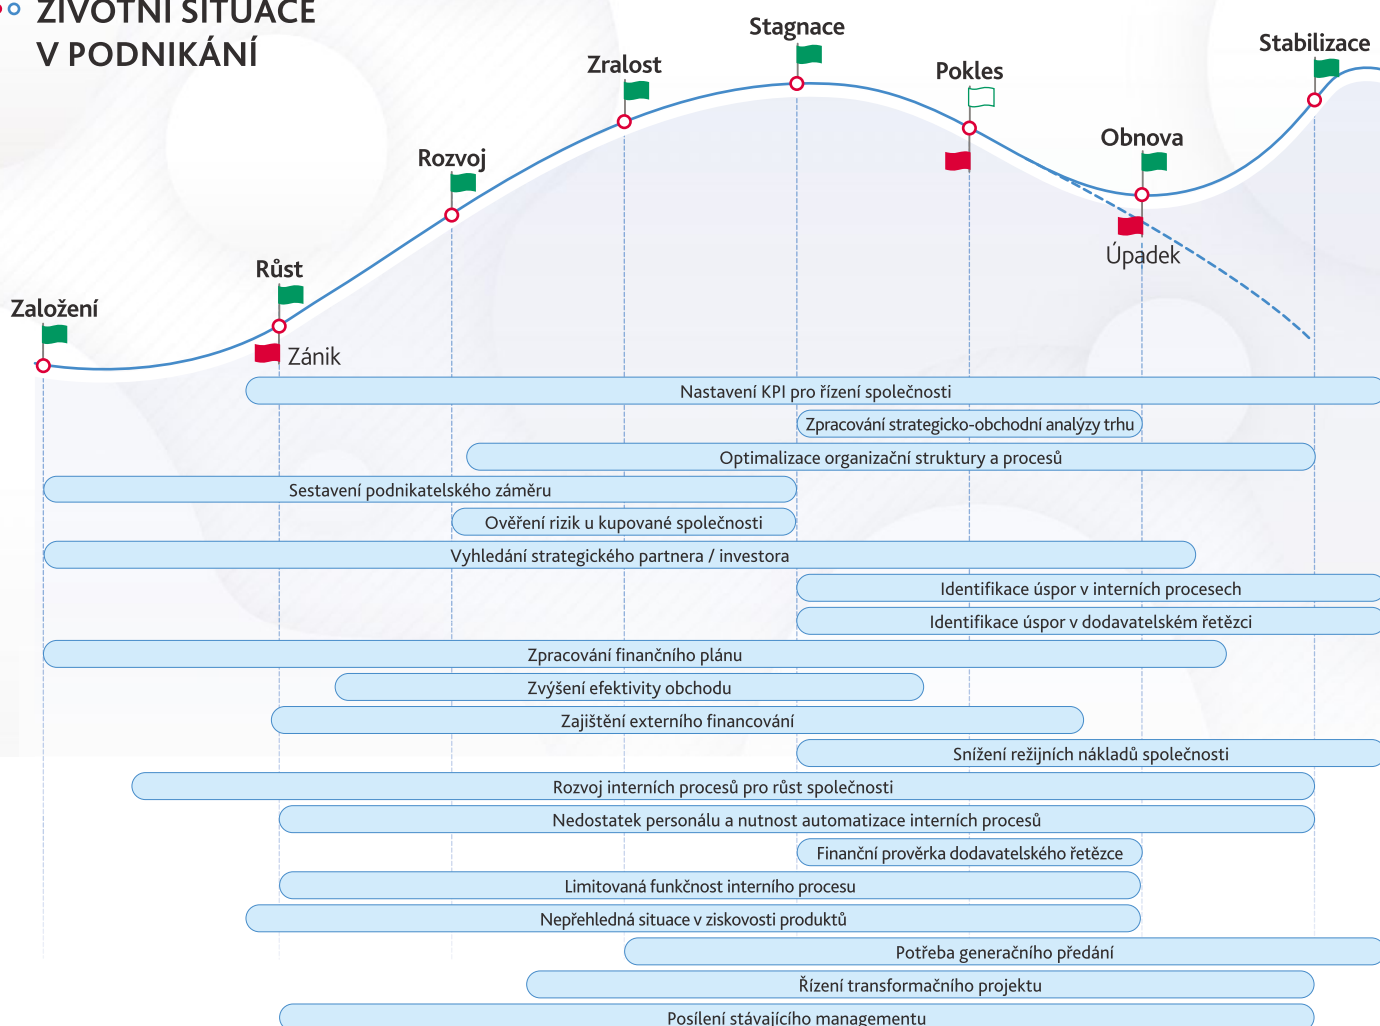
ŽIVOTNÍ SITUACE V PODNIKÁNÍ

Stagnace
Zralost
Pokles
Stabilizace
Obnova
Rozvoj
Úpadek
Růst
Založení
Zánik

Nastavení KPI pro řízení společnosti
Zpracování strategicko-obchodní analýzy trhu
Optimalizace organizační struktury a procesů
Sestavení podnikatelského záměru
Ověření rizik u kupované společnosti
Vyhledání strategického partnera / investora
Identifikace úspor v interních procesech
Identifikace úspor v dodavatelském řetězci
Zpracování finančního plánu
Zvýšení efektivity obchodu
Zajištění externího financování
Snížení režijních nákladů společnosti
Rozvoj interních procesů pro růst společnosti
Nedostatek personálu a nutnost automatizace interních procesů
Finanční prověrka dodavatelského řetězce
Limitovaná funkčnost interního procesu
Nepřehledná situace v ziskovosti produktů
Potřeba generačního předání
Řízení transformačního projektu
Posílení stávajícího managementu